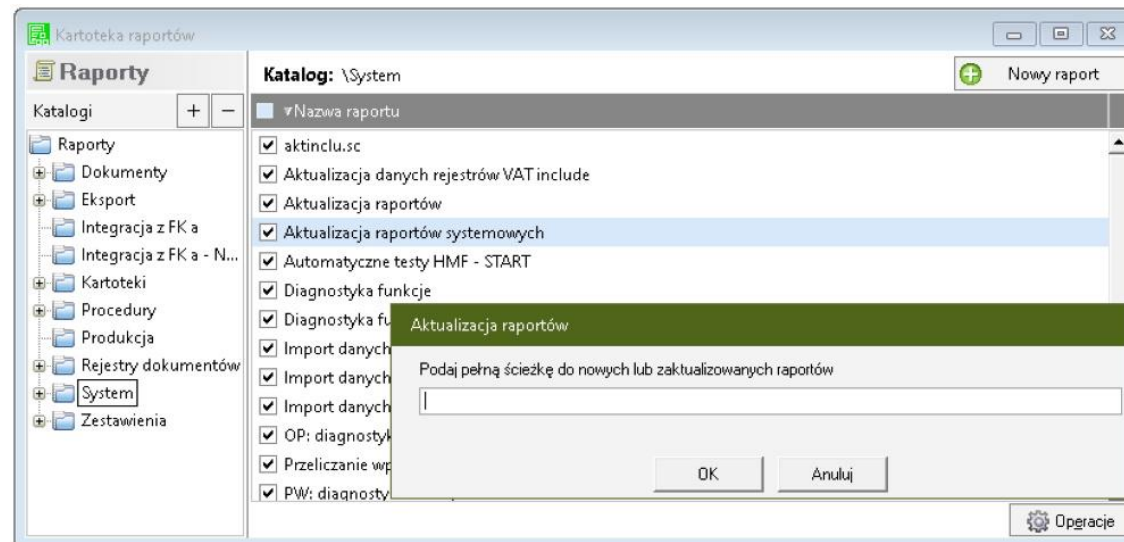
Kartoteka raportów

Raporty

Katalogi + −

Raporty
Dokumenty
Eksport
Integracja z FK a
Integracja z FK a - N...
Kartoteki
Procedury
Produkcja
Rejestry dokumentów
System
Zestawienia

Katalog: \System

Nowy raport

Nazwa raportu

aktinclu.sc
Aktualizacja danych rejestrów VAT include
Aktualizacja raportów
Aktualizacja raportów systemowych
Automatyczne testy HMF - START
Diagnostyka funkcje
Diagnostyka fu
Import danych
Import danych
Import danych
OP: diagnostyk
Przeliczanie wp
PW: diagnosty

Aktualizacja raportów

Podaj pełną ścieżkę do nowych lub zaktualizowanych raportów

OK

Anuluj

Operacje